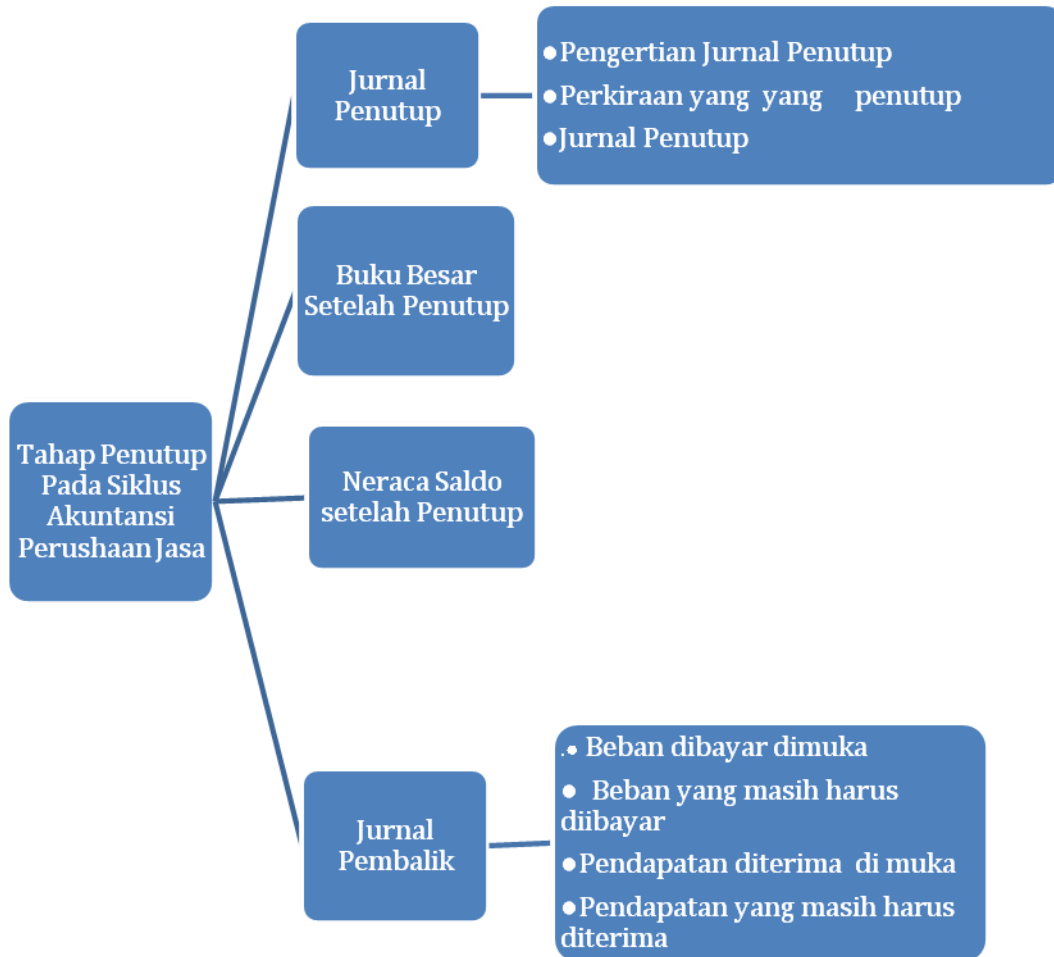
Tahap Penutup Pada Siklus Akuntansi Perushaan Jasa

Jurnal Penutup

●Pengertian Jurnal Penutup
●Perkiraan yang yang penutup
●Jurnal Penutup

Buku Besar Setelah Penutup

Neraca Saldo setelah Penutup

Jurnal Pembalik

.● Beban dibayar dimuka
● Beban yang masih harus diibayar
●Pendapatan diterima di muka
●Pendapatan yang masih harus diterima